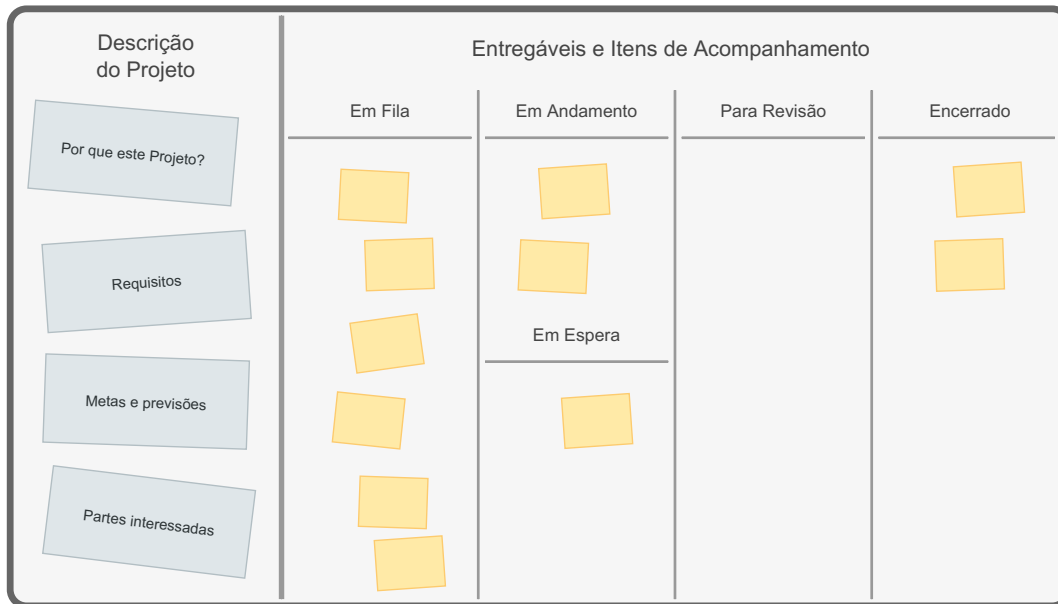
Descrição do Projeto

Por que este Projeto?

Requisitos

Metas e previsões

Partes interessadas

Entregáveis e Itens de Acompanhamento

| Em Fila | Em Andamento | Para Revisão | Encerrado |
|---|---|---|---|

Em Espera